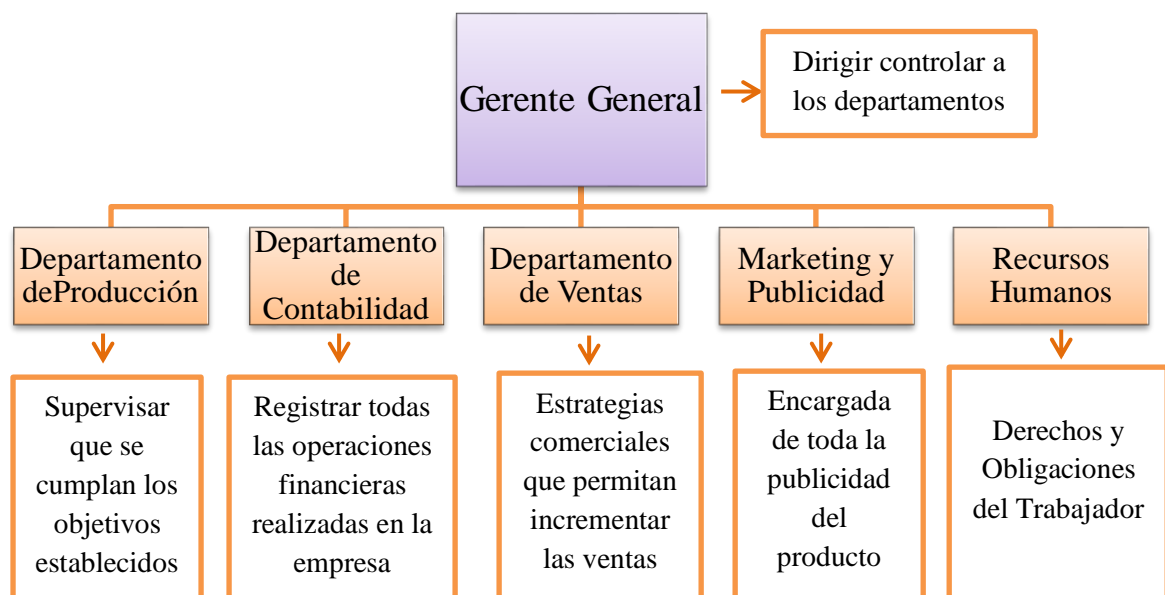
Gerente General

Dirigir controlar a los departamentos

Departamento deProducción

Departamento de Contabilidad

Departamento de Ventas

Marketing y Publicidad

Recursos Humanos

Supervisar que se cumplan los objetivos establecidos

Registrar todas las operaciones financieras realizadas en la empresa

Estrategias comerciales que permitan incrementar las ventas

Encargada de toda la publicidad del producto

Derechos y Obligaciones del Trabajador